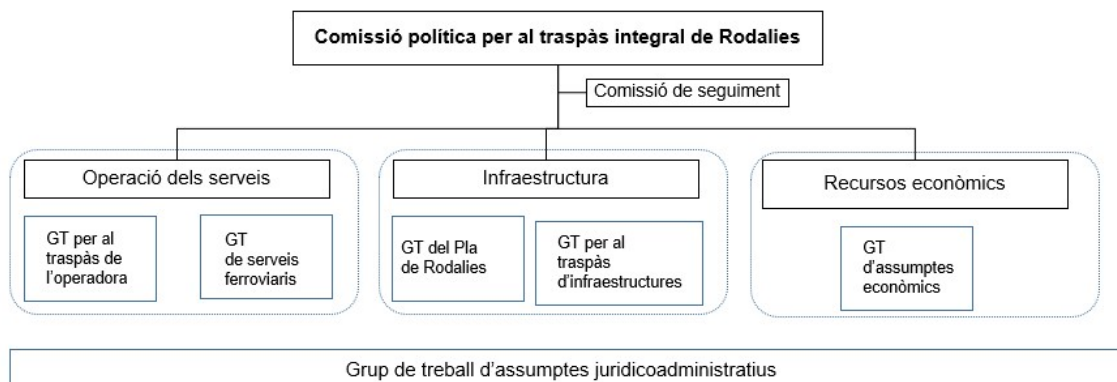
Comissió política per al traspàs integral de Rodalies

Comissió de seguiment

Operació dels serveis

GT per al traspàs de l'operadora

GT de serveis ferroviaris

Infraestructura

GT del Pla de Rodalies

GT per al traspàs d'infraestructures

Recursos econòmics

GT d'assumptes econòmics

Grup de treball d'assumptes juridicoadministratius